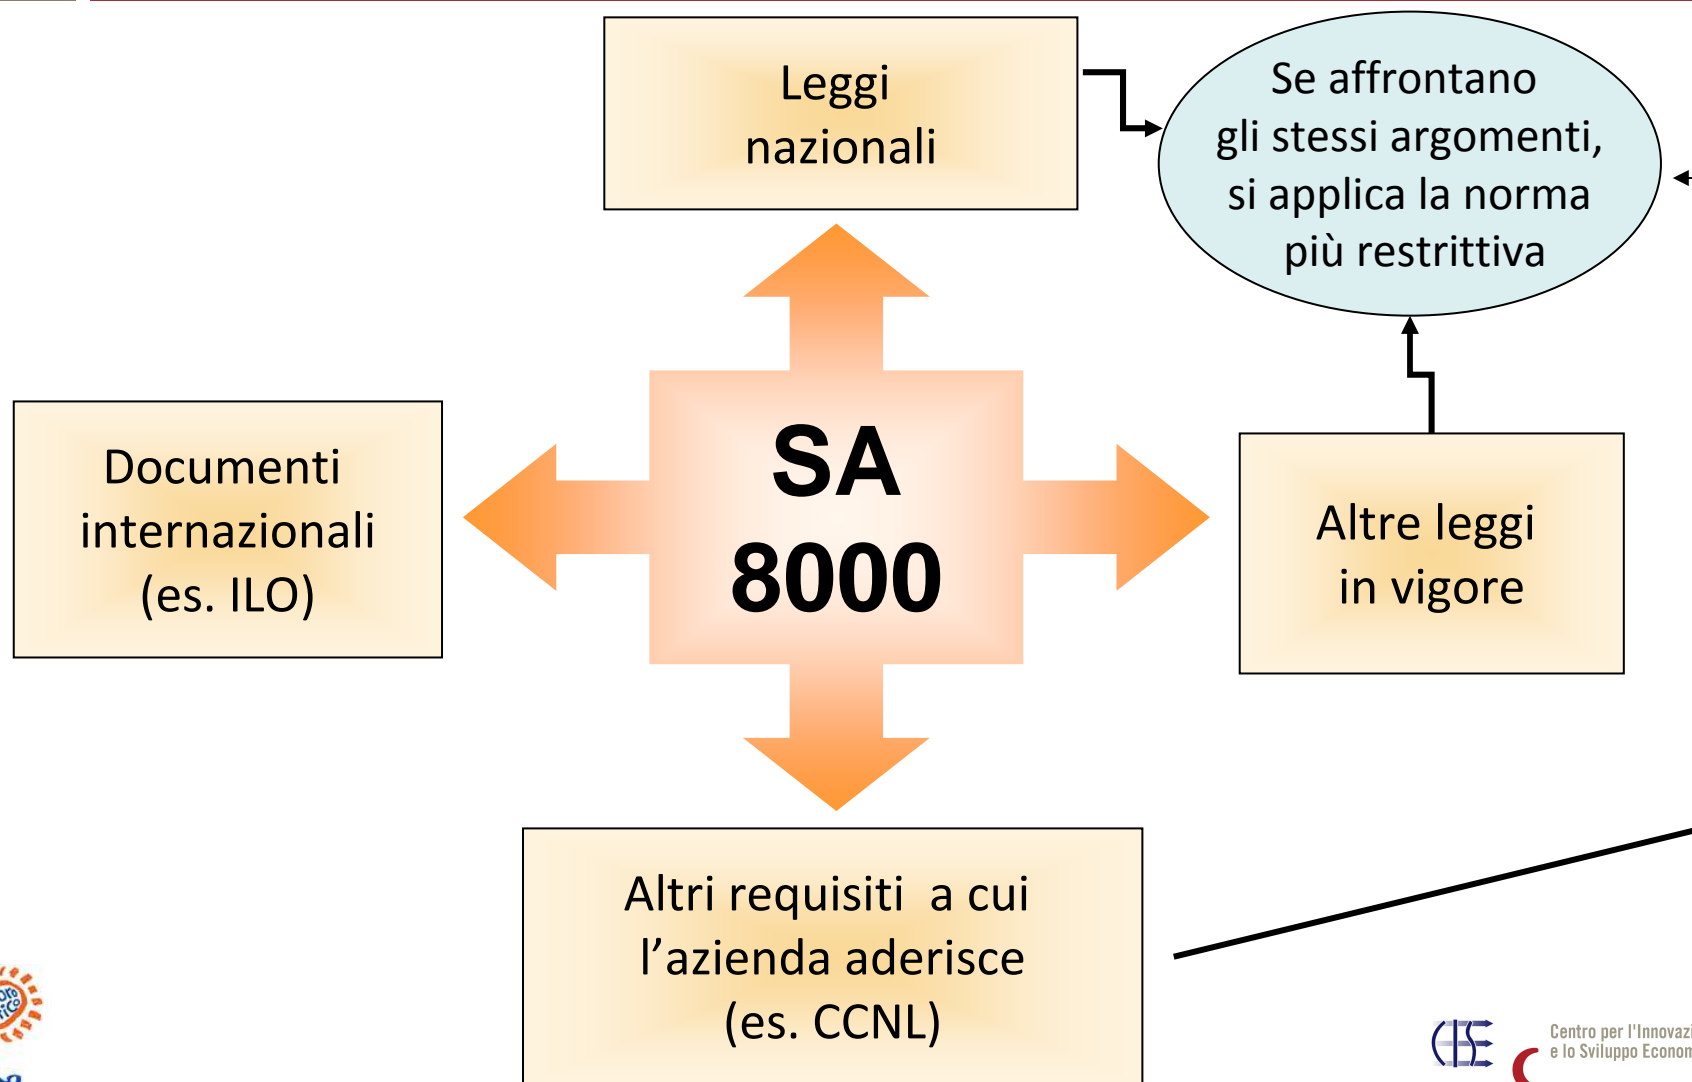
Leggi nazionali

Se affrontano gli stessi argomenti, si applica la norma più restrittiva

Documenti internazionali (es. ILO)

SA 8000

Altre leggi in vigore

Altri requisiti a cui l'azienda aderisce (es. CCNL)

Centro per l'Innovazi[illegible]
e lo Sviluppo Econom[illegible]